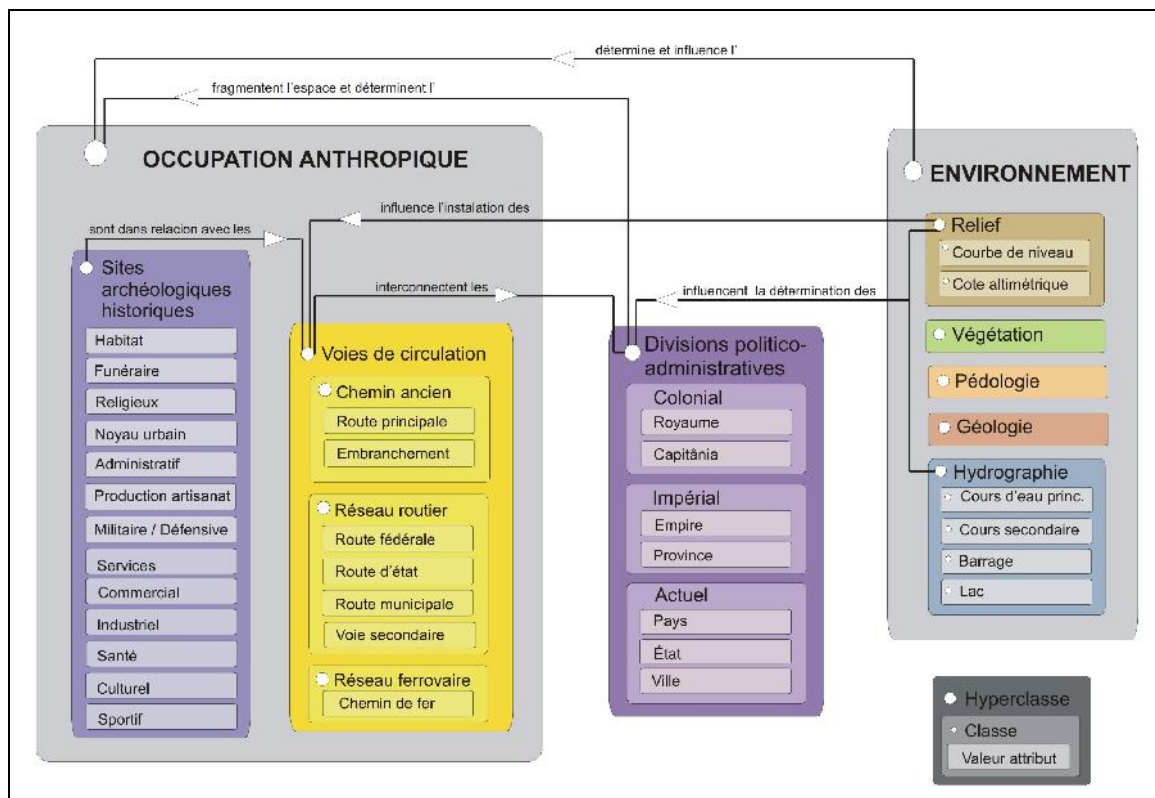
détermine et influence l'

fragmentent l'espace et déterminent l'

OCCUPATION ANTHROPIQUE

spont dans relacion avec les

influence l'instalation des

Sites archéologiques historiques
Habitat
Funéraire
Religieux
Noyau urbain
Administratif
Production artisanat
Militaire / Défensive
Services
Commercial
Industriel
Santé
Culturel
Sportif

interconnectent les

Voies de circulation
Chemin ancien
Route principale
Embranchement
Réseau routier
Route fédérale
Route d'état
Route municipale
Voie secondaire
Réseau ferrovaire
Chemin de fer

influencent la détermination des

Divisions politico-administratives
Colonial
Royaume
Capitânia
Impérial
Empire
Province
Actuel
Pays
État
Ville

ENVIRONNEMENT
Relief
Courbe de niveau
Cote altimétrique
Végétation
Pédologie
Géologie
Hydrographie
Cours d'eau princ.
Cours secondaire
Barrage
Lac

Hyperclasse
Classe
Valeur attribut